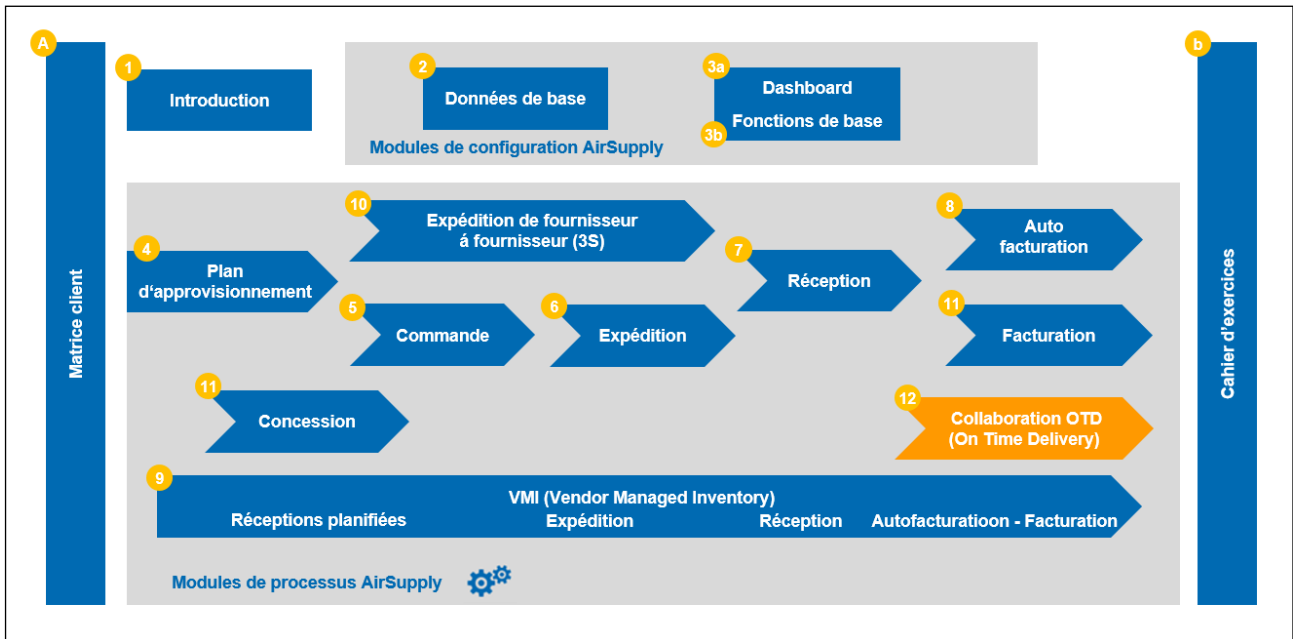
A

Matrice client

1

Introduction

2

Données de base

3a

Dashboard

3b

Fonctions de base

Modules de configuration AirSupply

b

Cahier d'exercices

10

Expédition de fournisseur á fournisseur (3S)

7

Réception

8

Auto facturation

4

Plan d'approvisionnement

5

Commande

6

Expédition

11

Facturation

11

Concession

12

Collaboration OTD (On Time Delivery)

9

VMI (Vendor Managed Inventory)

Réceptions planifiées

Expédition

Réception

Autofacturatioon - Facturation

Modules de processus AirSupply